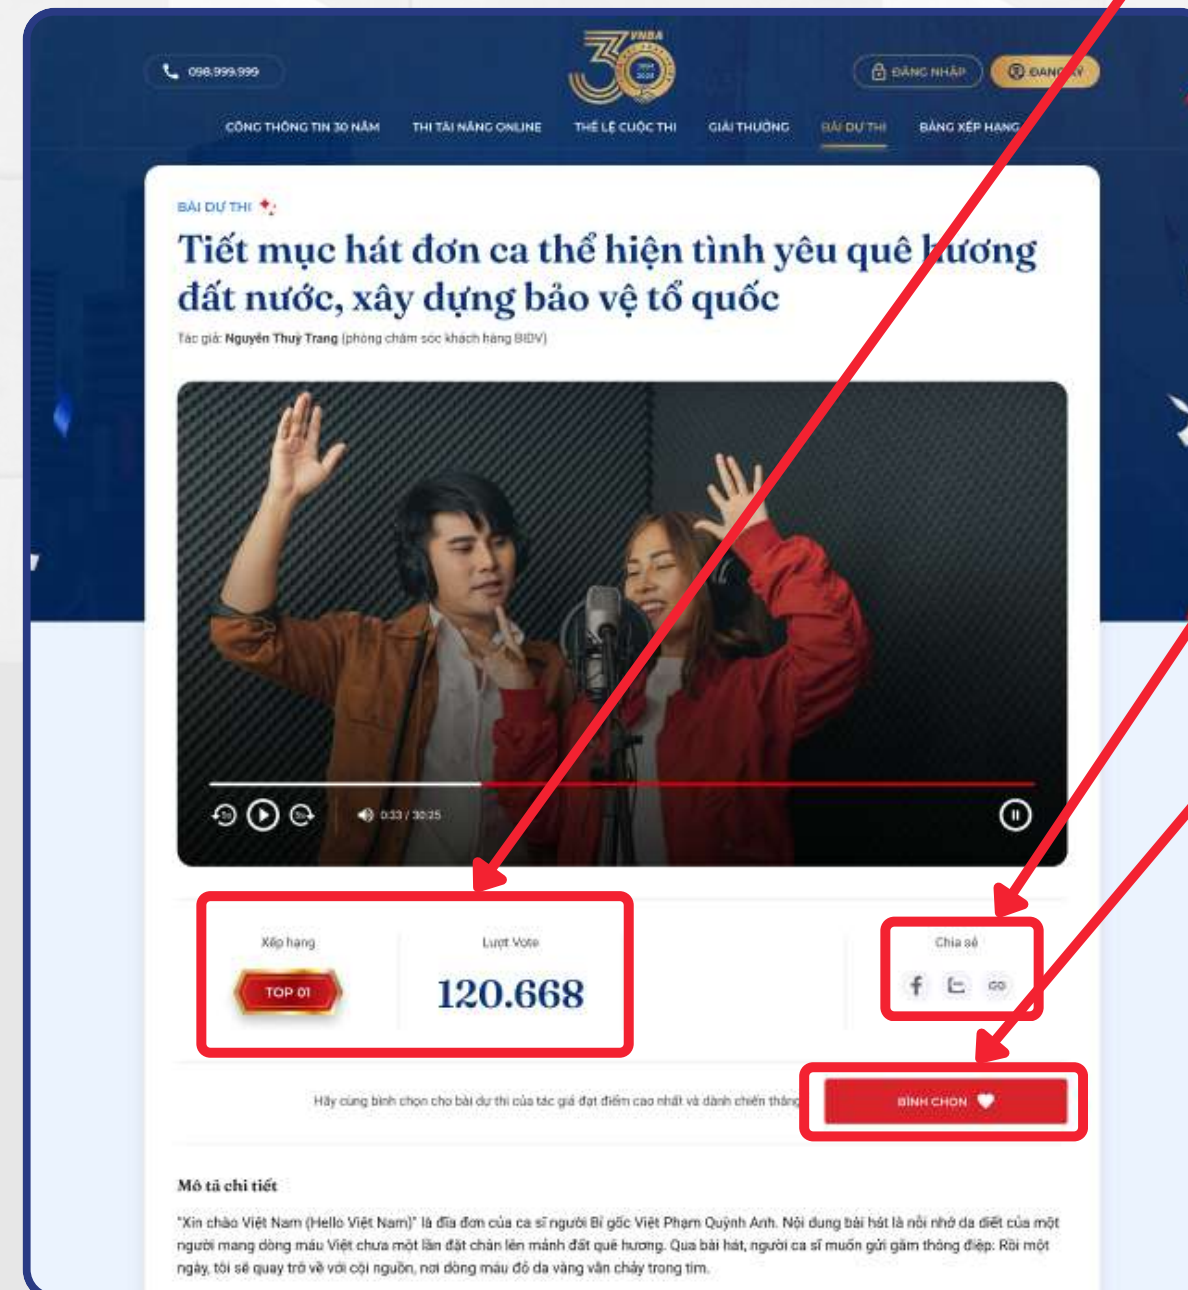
098.999.999

VNBA 30 1994 2024

ĐĂNG NHẬP ĐĂNG KÝ

CỔNG THÔNG TIN 30 NĂM THI TÀI NĂNG ONLINE THỂ LỆ CUỘC THI GIẢI THƯỞNG BÀI DỰ THI BẢNG XẾP HẠNG

BÀI DỰ THI

Tiết mục hát đơn ca thể hiện tình yêu quê hương đất nước, xây dựng bảo vệ tổ quốc

Tác giả: Nguyễn Thuỳ Trang (phòng chăm sóc khách hàng BIDV)

0:33 / 30:25

Xếp hạng

TOP 01

Lượt Vote

120.668

Chia sẻ

Hãy cùng bình chọn cho bài dự thi của tác giả đạt điểm cao nhất và dành chiến thắng

BÌNH CHỌN

Mô tả chi tiết

"Xin chào Việt Nam (Hello Việt Nam)" là đĩa đơn của ca sĩ người Bỉ gốc Việt Phạm Quỳnh Anh. Nội dung bài hát là nỗi nhớ da diết của một người mang dòng máu Việt chưa một lần đặt chân lên mảnh đất quê hương. Qua bài hát, người ca sĩ muốn gửi gắm thông điệp: Rồi một ngày, tôi sẽ quay trở về với cội nguồn, nơi dòng máu đỏ da vàng vẫn chảy trong tim.